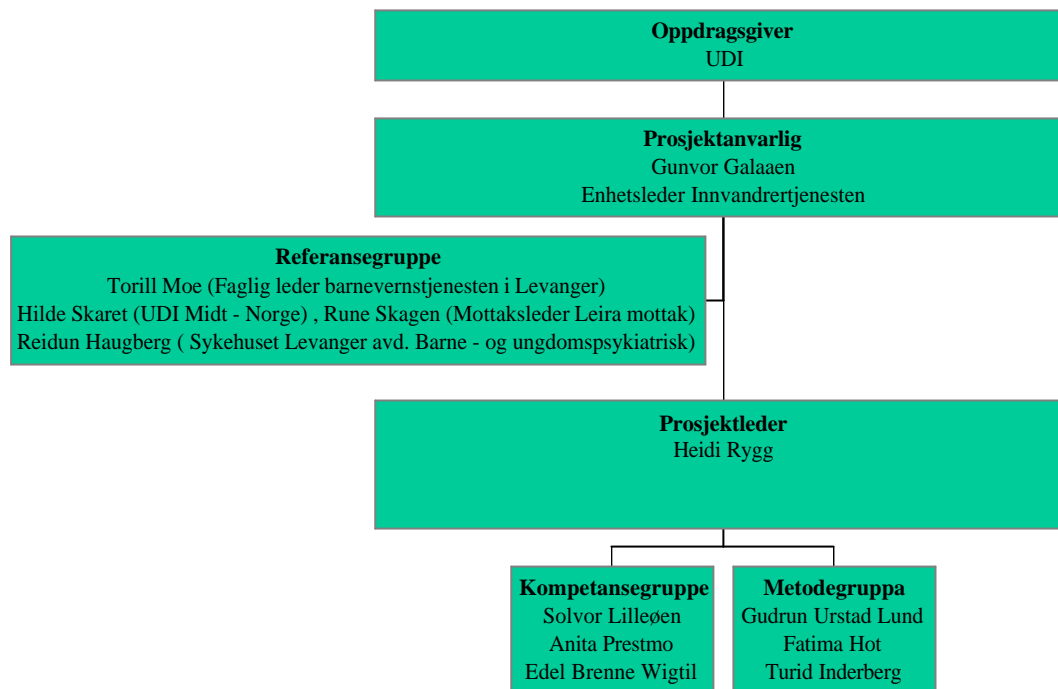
**Oppdragsgiver**
UDI

**Prosjektanvarlig**
Gunvor Galaaen
Enhetsleder Innvandrertjenesten

**Referansegruppe**
Torill Moe (Faglig leder barnevernstjenesten i Levanger)
Hilde Skaret (UDI Midt - Norge) , Rune Skagen (Mottaksleder Leira mottak)
Reidun Haugberg ( Sykehuset Levanger avd. Barne - og ungdomspsykiatrisk)

**Prosjektleder**
Heidi Rygg

**Kompetansegruppe**
Solvor Lilleøen
Anita Prestmo
Edel Brenne Wigtil

**Metodegruppa**
Gudrun Urstad Lund
Fatima Hot
Turid Inderberg